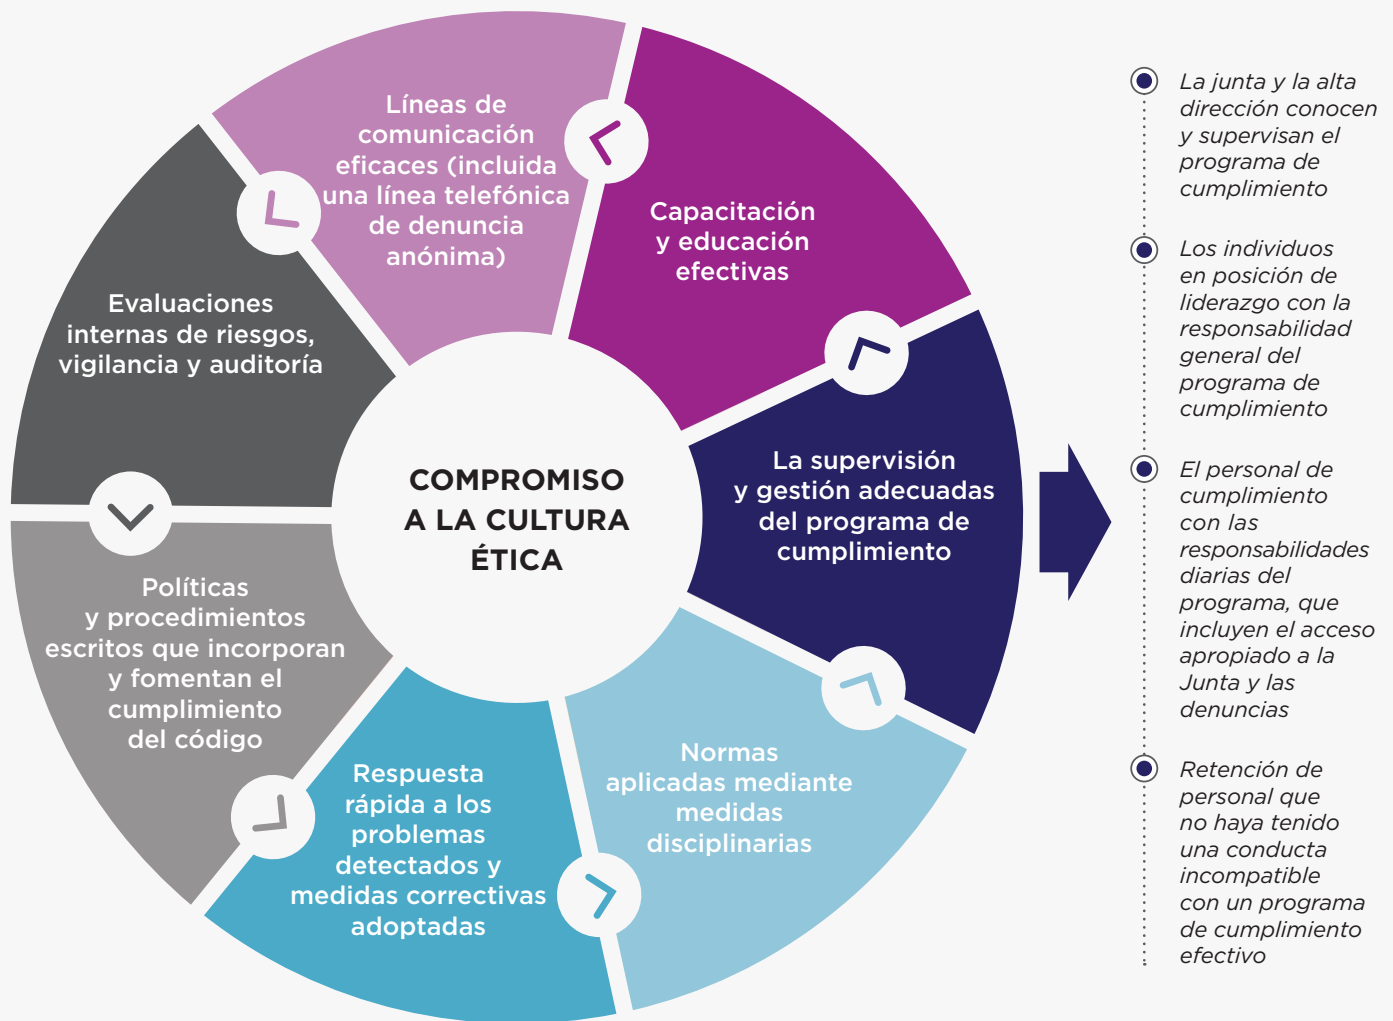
Líneas de comunicación eficaces (incluida una línea telefónica de denuncia anónima)

Capacitación y educación efectivas

La supervisión y gestión adecuadas del programa de cumplimiento

Normas aplicadas mediante medidas disciplinarias

Respuesta rápida a los problemas detectados y medidas correctivas adoptadas

Políticas y procedimientos escritos que incorporan y fomentan el cumplimiento del código

Evaluaciones internas de riesgos, vigilancia y auditoría

COMPROMISO A LA CULTURA ÉTICA

La junta y la alta dirección conocen y supervisan el programa de cumplimiento

Los individuos en posición de liderazgo con la responsabilidad general del programa de cumplimiento

El personal de cumplimiento con las responsabilidades diarias del programa, que incluyen el acceso apropiado a la Junta y las denuncias

Retención de personal que no haya tenido una conducta incompatible con un programa de cumplimiento efectivo